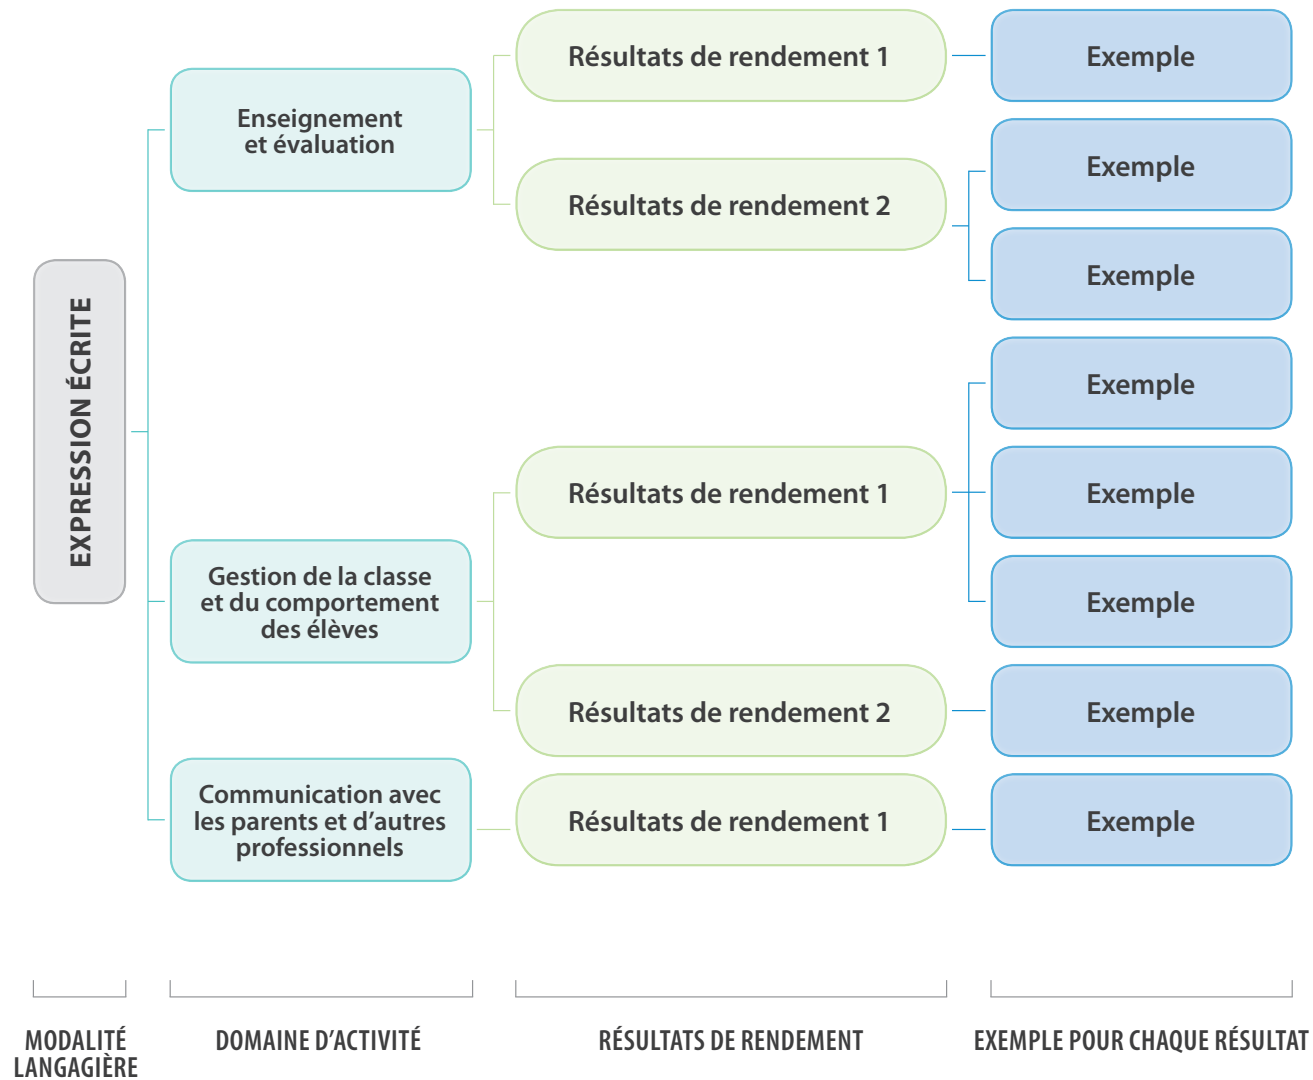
EXPRESSION ÉCRITE

Enseignement et évaluation

Résultats de rendement 1

Exemple

Résultats de rendement 2

Exemple

Exemple

Gestion de la classe et du comportement des élèves

Résultats de rendement 1

Exemple

Exemple

Exemple

Résultats de rendement 2

Exemple

Communication avec les parents et d'autres professionnels

Résultats de rendement 1

Exemple

MODALITÉ LANGAGIÈRE

DOMAINE D'ACTIVITÉ

RÉSULTATS DE RENDEMENT

EXEMPLE POUR CHAQUE RÉSULTAT